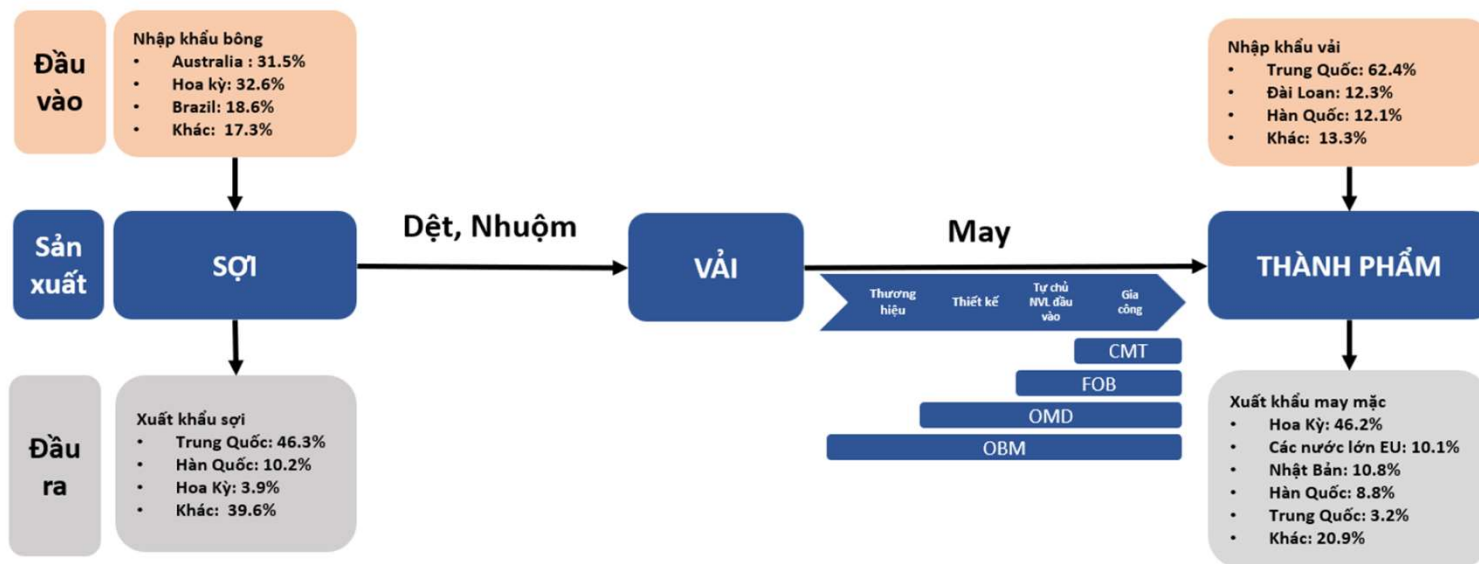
Đầu vào

Nhập khẩu bông
• Australia : 31.5%
• Hoa kỳ: 32.6%
• Brazil: 18.6%
• Khác: 17.3%

Sản xuất

SỢI

Dệt, Nhuộm

VẢI

May

Thương hiệu
Thiết kế
Tự chủ NVL đầu vào
Gia công

CMT
FOB
OMD
OBM

Nhập khẩu vải
• Trung Quốc: 62.4%
• Đài Loan: 12.3%
• Hàn Quốc: 12.1%
• Khác: 13.3%

THÀNH PHẨM

Đầu ra

Xuất khẩu sợi
• Trung Quốc: 46.3%
• Hàn Quốc: 10.2%
• Hoa Kỳ: 3.9%
• Khác: 39.6%

Xuất khẩu may mặc
• Hoa Kỳ: 46.2%
• Các nước lớn EU: 10.1%
• Nhật Bản: 10.8%
• Hàn Quốc: 8.8%
• Trung Quốc: 3.2%
• Khác: 20.9%